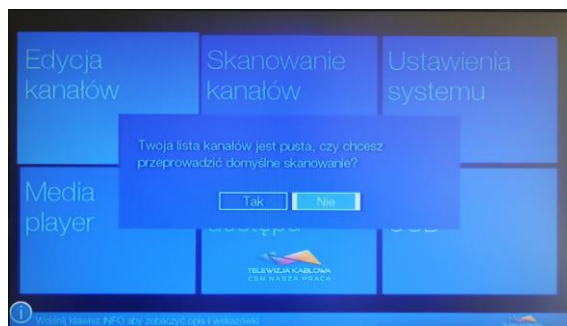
Edycja kanałów

Skanowanie kanałów

Ustawienia systemu

Twoja lista kanałów jest pusta, czy chcesz przeprowadzić domyślne skanowanie?

Tak

Nie

Media player

dostępu

USB

TELEWIZJA KABLOWA
CSM NASZA PRACA

Wciśnij klawisz INFO aby zobaczyć opis i wskazówki